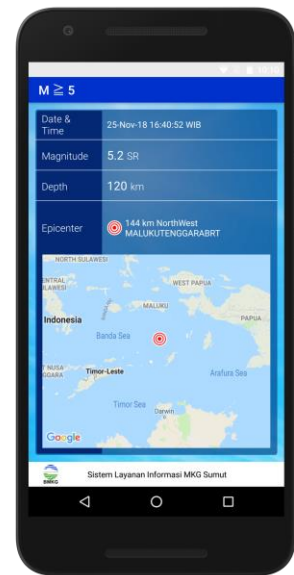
M ≧ 5

| Date & Time | 25-Nov-18 16:40:52 WIB |
|---|---|
| Magnitude | 5.2 SR |
| Depth | 120 km |
| Epicenter | 144 km NorthWest MALUKUTENGGARABRT |

NORTH SULAWESI
CENTRAL SULAWESI
WEST PAPUA
MALUKU
PAPUA
Indonesia
Banda Sea
NUSA TENGGARA
Timor-Leste
Arafura Sea
Timor Sea
Darwin
Google

BMKG
Sistem Layanan Informasi MKG Sumut